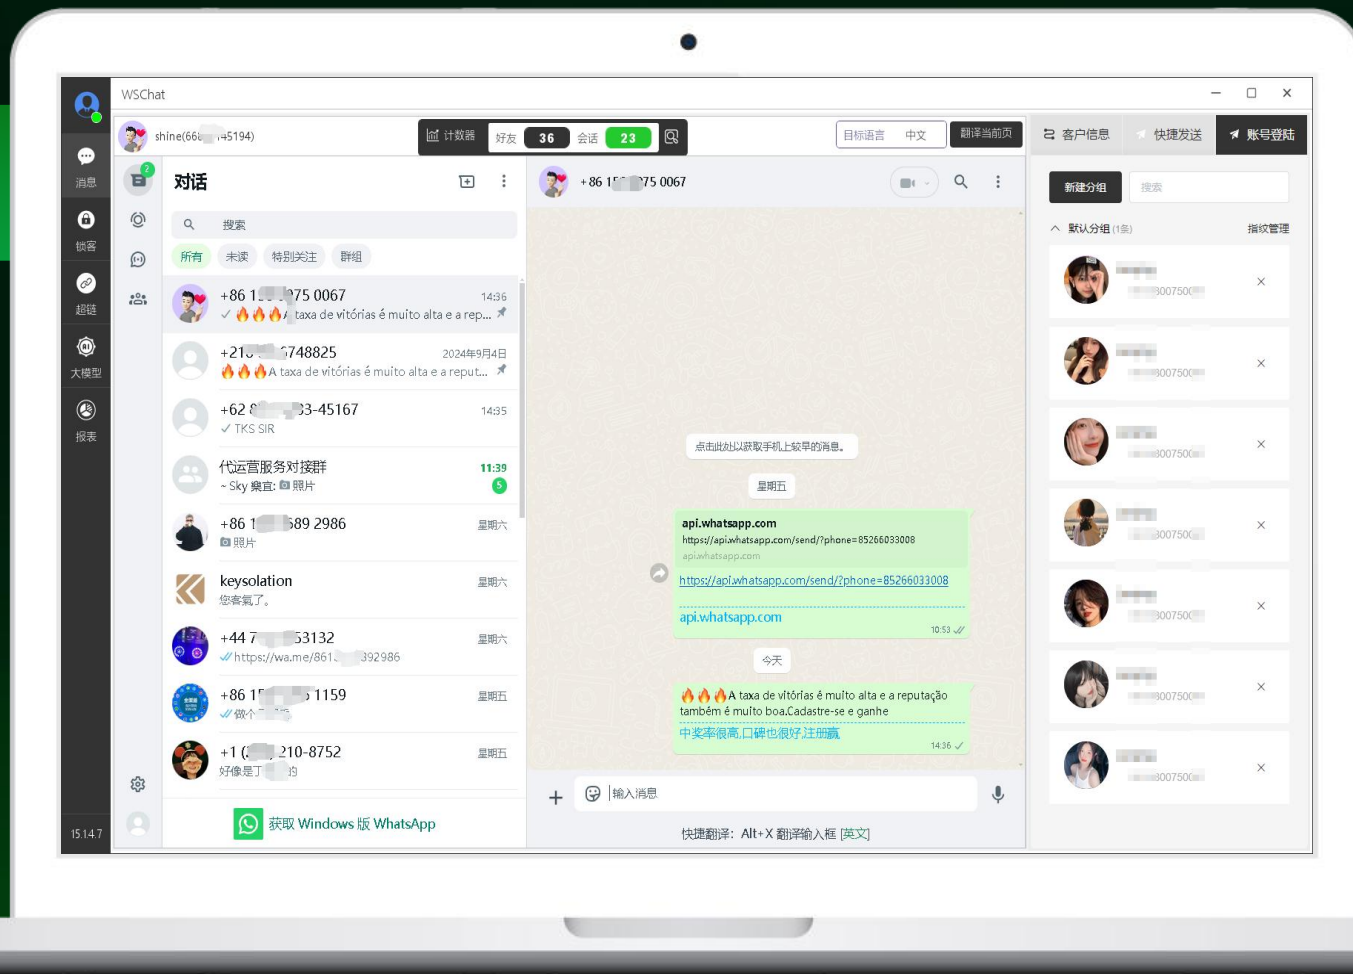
WSChat

消息
锁客
超链
大模型
报表
15.14.7

shine(66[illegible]5194)
计数器 好友 36 会话 23
目标语言 中文 翻译当前页
客户信息 快捷发送 账号登陆

对话
搜索
所有 未读 特别关注 群组

+86 1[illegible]75 0067 14:36
✓ 🔥🔥🔥A taxa de vitórias é muito alta e a rep...

+21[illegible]748825 2024年9月4日
🔥🔥🔥A taxa de vitórias é muito alta e a reput...

+62 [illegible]33-45167 14:35
✓ TKS SIR

代运营服务对接群 11:39
~ Sky 爽宜: 照片 5

+86 1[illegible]589 2986 星期六
照片

keysolation 星期六
您客氣了。

+44 7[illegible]53132 星期六
https://wa.me/861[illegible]392986

+86 1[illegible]1159 星期五
做个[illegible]

+1 ([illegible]) 210-8752 星期五
好像是了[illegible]的

获取 Windows 版 WhatsApp

+86 1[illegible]75 0067

点击此处以获取手机上较早的消息。
星期五
api.whatsapp.com
https://api.whatsapp.com/send/?phone=85266033008
api.whatsapp.com
https://api.whatsapp.com/send/?phone=85266033008
api.whatsapp.com
10:53
今天
🔥🔥🔥A taxa de vitórias é muito alta e a reputação também é muito boa.Cadastre-se e ganhe
中奖率很高,口碑也很好.注册赢
14:36
输入消息
快捷翻译: Alt+X 翻译输入框 [英文]

新建分组 搜索
默认分组 (1条) 指纹管理
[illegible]300750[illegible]
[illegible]300750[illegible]
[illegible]300750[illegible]
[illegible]300750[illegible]
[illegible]300750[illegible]
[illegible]300750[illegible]
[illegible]300750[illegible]